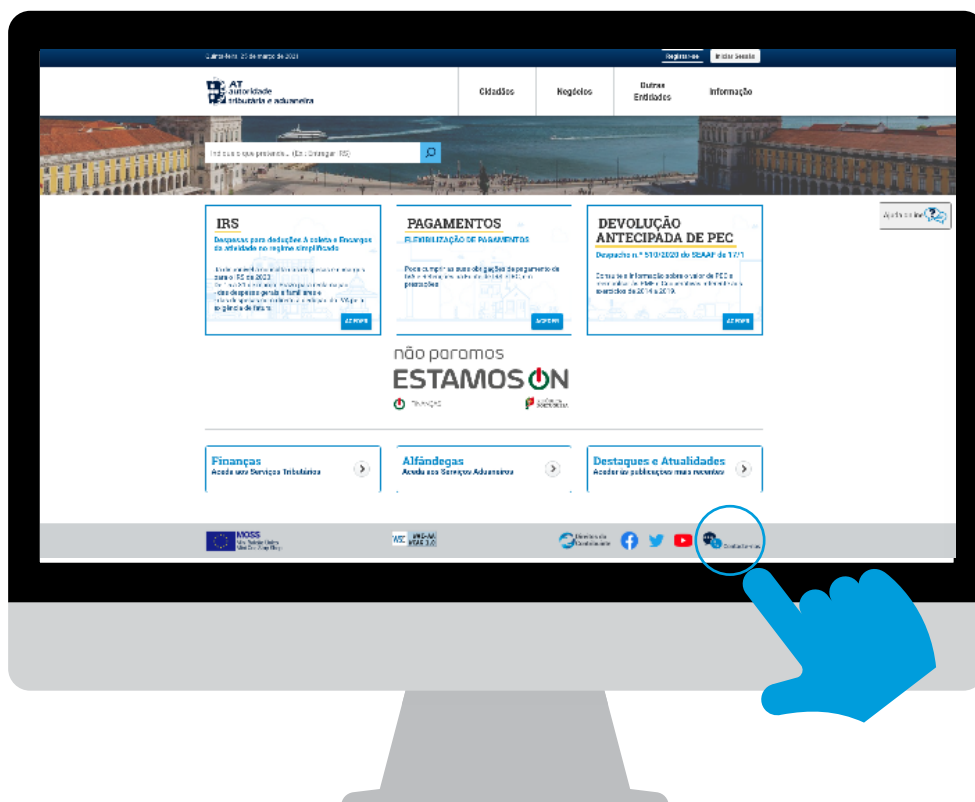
Quinta-feira, 25 de março de 2021

Registar-se | Iniciar Sessão

AT autoridade tributária e aduaneira

Cidadãos | Negócios | Outras Entidades | Informação

Indique o que procura... (Ex.: Entregar IRS)

Ajuda online

IRS
Despesas para deduções à coleta e Encargos da atividade no regime simplificado
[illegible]
- das despesas gerais e familiares
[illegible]
Saiba mais

PAGAMENTOS
FLEXIBILIZAÇÃO DE PAGAMENTOS
Pode cumprir as suas obrigações de pagamento de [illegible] prestações
Saiba mais

DEVOLUÇÃO ANTECIPADA DE PEC
Despacho n.º 510/2020 do SEAAF de 17/11
Consulte a informação sobre o valor de PEC a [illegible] exercícios de 2014 a 2019.
Saiba mais

não paramos
ESTAMOSON
FINANÇAS

Finanças
Aceda aos Serviços Tributários

Alfândegas
Aceda aos Serviços Aduaneiros

Destaques e Atualidades
Aceda às publicações mais recentes

MOSS
Mini Balcão Único
Mini One Stop Shop

WCAG 2.0

Direitos do Contribuinte

Contactos